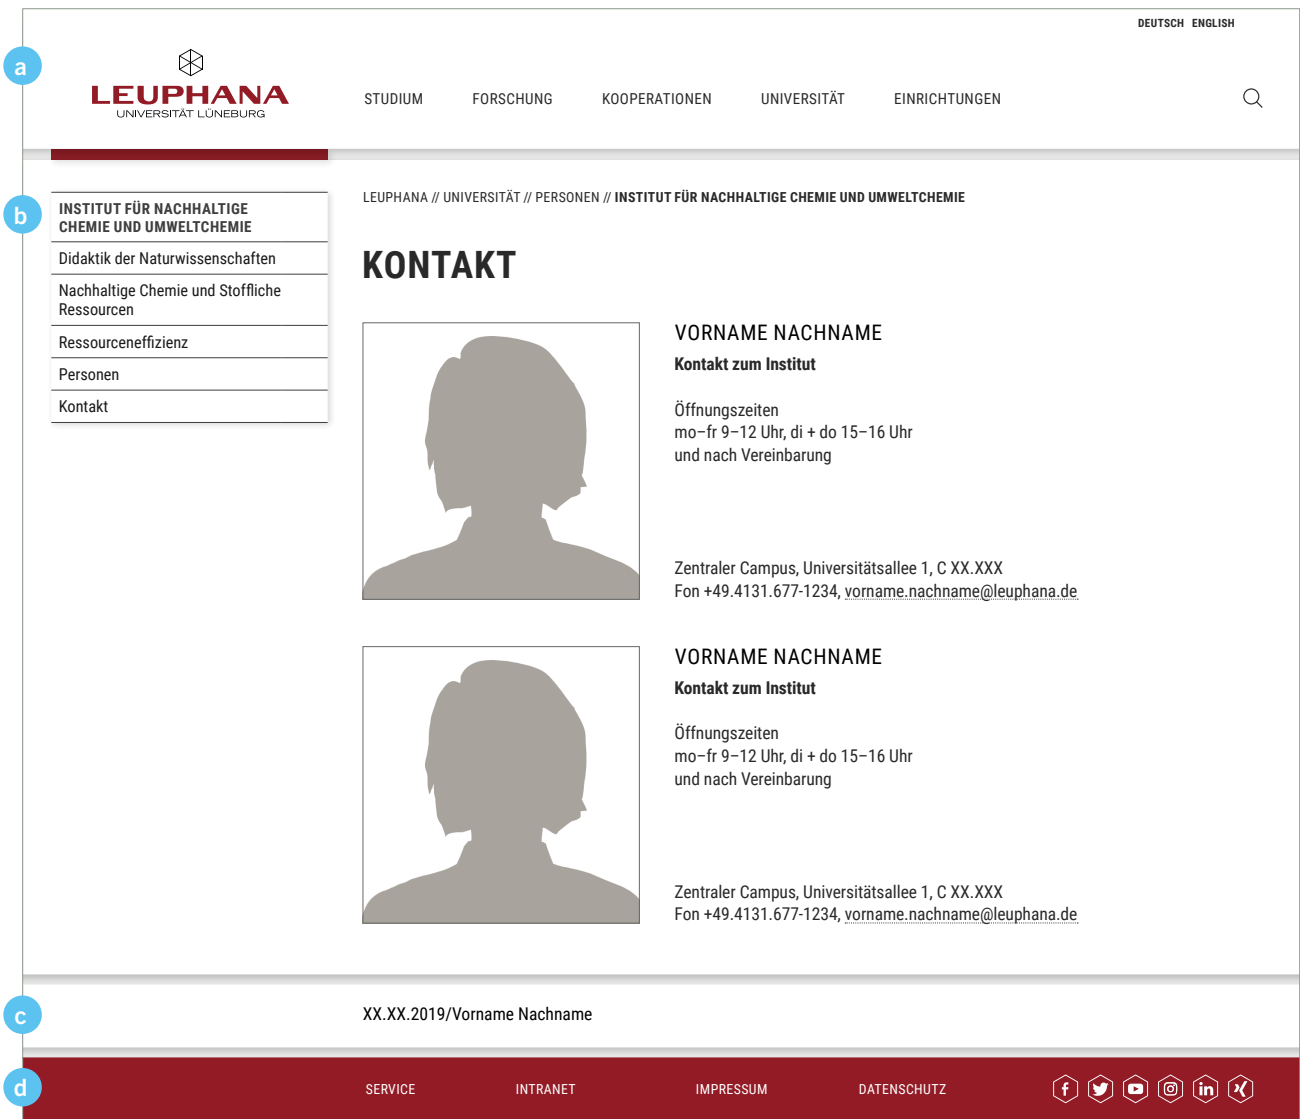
DEUTSCH ENGLISH

a

LEUPHANA
UNIVERSITÄT LÜNEBURG

STUDIUM FORSCHUNG KOOPERATIONEN UNIVERSITÄT EINRICHTUNGEN

b

INSTITUT FÜR NACHHALTIGE CHEMIE UND UMWELTCHEMIE
Didaktik der Naturwissenschaften
Nachhaltige Chemie und Stoffliche Ressourcen
Ressourceneffizienz
Personen
Kontakt

LEUPHANA // UNIVERSITÄT // PERSONEN // INSTITUT FÜR NACHHALTIGE CHEMIE UND UMWELTCHEMIE

KONTAKT

VORNAME NACHNAME
Kontakt zum Institut

Öffnungszeiten
mo–fr 9–12 Uhr, di + do 15–16 Uhr
und nach Vereinbarung

Zentraler Campus, Universitätsallee 1, C XX.XXX
Fon +49.4131.677-1234, vorname.nachname@leuphana.de

VORNAME NACHNAME
Kontakt zum Institut

Öffnungszeiten
mo–fr 9–12 Uhr, di + do 15–16 Uhr
und nach Vereinbarung

Zentraler Campus, Universitätsallee 1, C XX.XXX
Fon +49.4131.677-1234, vorname.nachname@leuphana.de

c

XX.XX.2019/Vorname Nachname

d

SERVICE INTRANET IMPRESSUM DATENSCHUTZ